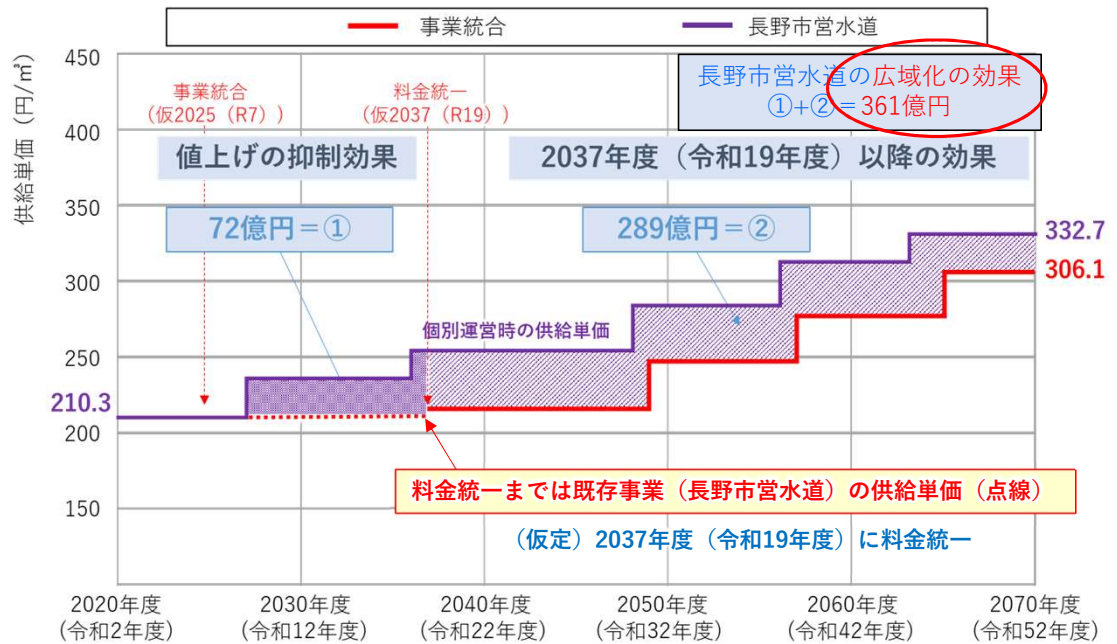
事業統合
長野市営水道

長野市営水道の広域化の効果
①+②＝361億円

450
400
350
300
250
200
150

供給単価（円/㎥）

事業統合
（仮2025（R7））

料金統一
（仮2037（R19））

値上げの抑制効果

2037年度（令和19年度）以降の効果

72億円＝①

289億円＝②

332.7
306.1

個別運営時の供給単価

210.3

料金統一までは既存事業（長野市営水道）の供給単価（点線）

（仮定）2037年度（令和19年度）に料金統一

2020年度
（令和2年度）
2030年度
（令和12年度）
2040年度
（令和22年度）
2050年度
（令和32年度）
2060年度
（令和42年度）
2070年度
（令和52年度）